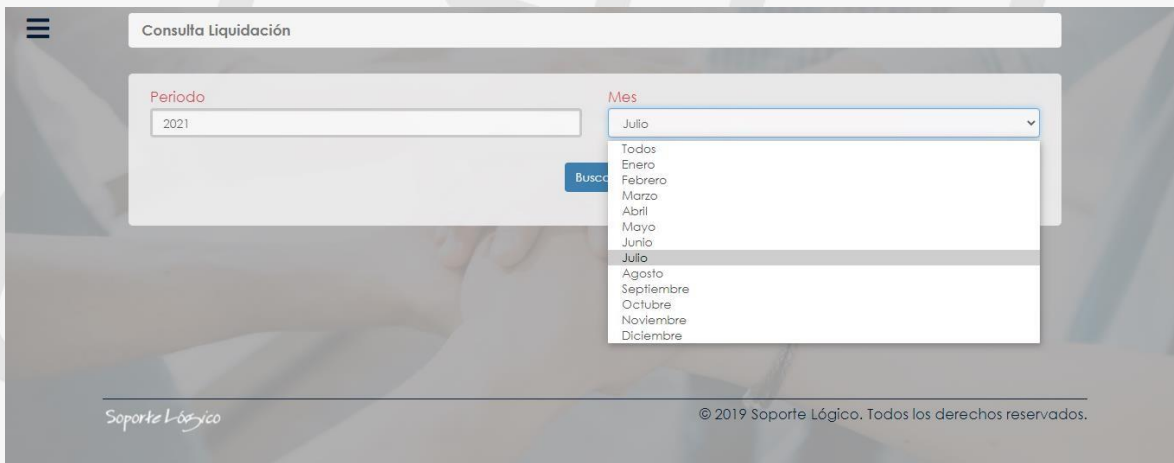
Consulta Liquidación

Periodo
2021

Mes
Julio

Todos
Enero
Febrero
Marzo
Abril
Mayo
Junio
Julio
Agosto
Septiembre
Octubre
Noviembre
Diciembre

Busc

Soporte Lógico

© 2019 Soporte Lógico. Todos los derechos reservados.